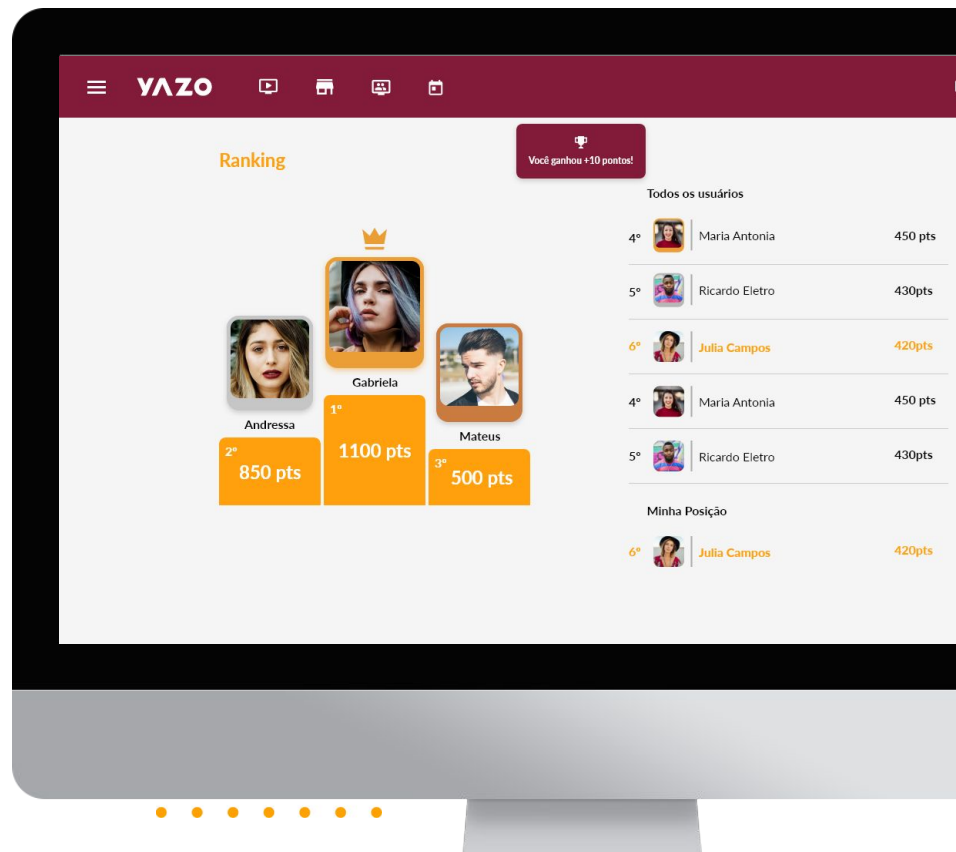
YAZO

Você ganhou +10 pontos!

Ranking

Gabriela

Andressa

Mateus

1°
1100 pts

2°
850 pts

3°
500 pts

Todos os usuários

| | | |
|---|---|---|
| 4° | Maria Antonia | 450 pts |
| 5° | Ricardo Eletro | 430pts |
| 6° | Julia Campos | 420pts |
| 4° | Maria Antonia | 450 pts |
| 5° | Ricardo Eletro | 430pts |

Minha Posição

6° Julia Campos 420pts